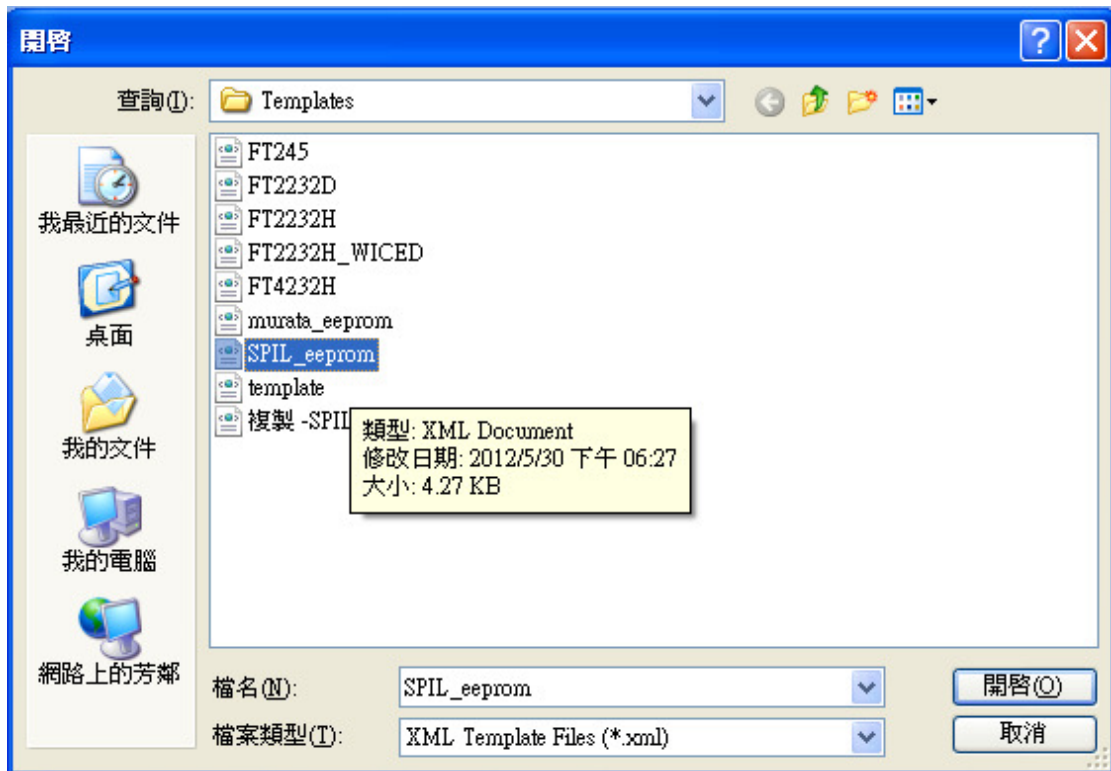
開啟

查詢(I): Templates

我最近的文件
桌面
我的文件
我的電腦
網路上的芳鄰

FT245
FT2232D
FT2232H
FT2232H_WICED
FT4232H
murata_eeprom
SPIL_eeprom
template
複製 -SPIL

類型: XML Document
修改日期: 2012/5/30 下午 06:27
大小: 4.27 KB

檔名(N): SPIL_eeprom
檔案類型(T): XML Template Files (*.xml)

開啟(O)
取消